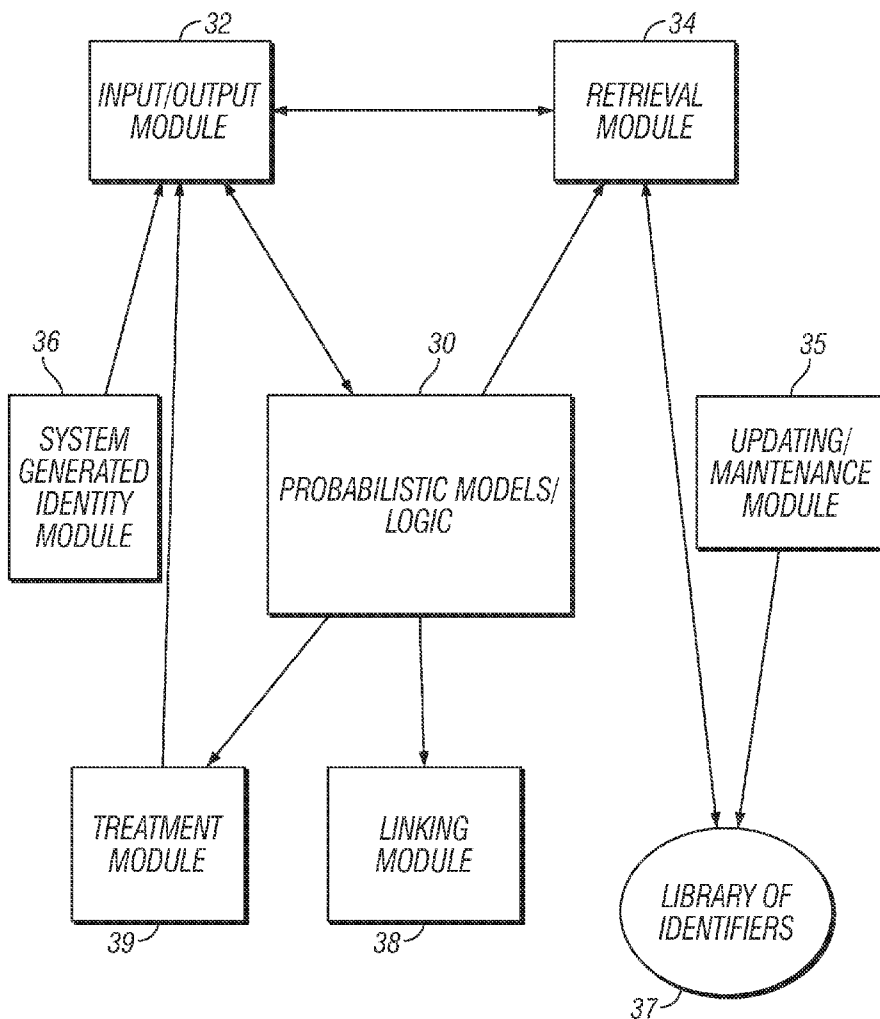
32
INPUT/OUTPUT MODULE

34
RETRIEVAL MODULE

36
SYSTEM GENERATED IDENTITY MODULE

30
PROBABILISTIC MODELS/ LOGIC

35
UPDATING/ MAINTENANCE MODULE

TREATMENT MODULE
39

LINKING MODULE
38

LIBRARY OF IDENTIFIERS
37